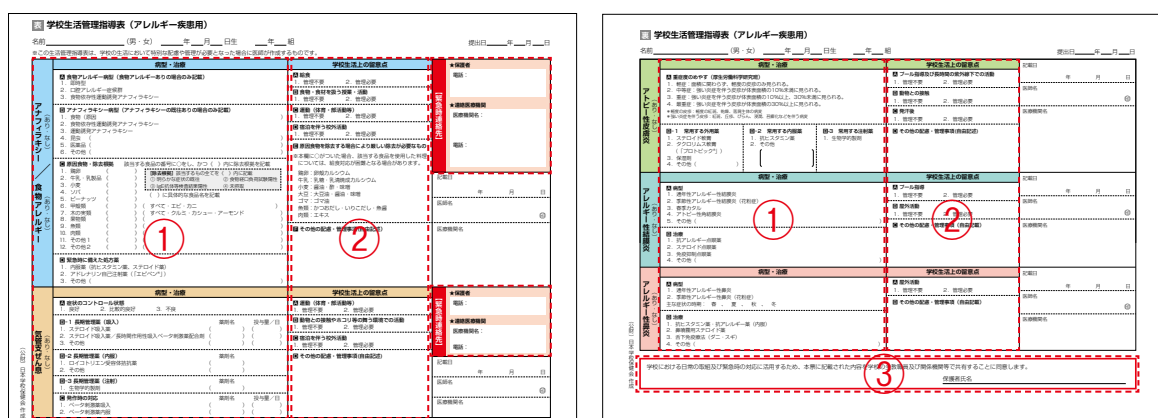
表 学校生活管理指導表（アレルギー疾患用）

名前＿＿＿＿＿＿＿＿（男・女）＿＿年＿＿月＿＿日生＿＿年＿＿組　提出日＿＿年＿＿月＿＿日

※この生活管理指導表は、学校の生活において特別な配慮や管理が必要となった場合に医師が作成するものです。

アナフィラキシー（あり・なし）／食物アレルギー（あり・なし）

病型・治療

A 食物アレルギー病型（食物アレルギーありの場合のみ記載）
1. 即時型
2. 口腔アレルギー症候群
3. 食物依存性運動誘発アナフィラキシー

B アナフィラキシー病型（アナフィラキシーの既往ありの場合のみ記載）
1. 食物（原因）
2. 食物依存性運動誘発アナフィラキシー
3. 運動誘発アナフィラキシー
4. 昆虫
5. 医薬品
6. その他

C 原因食物・除去根拠

1. 鶏卵
2. 牛乳・乳製品
3. 小麦
4. ソバ
5. ピーナッツ
6. 甲殻類（すべて・エビ・カニ）
7. 木の実類（すべて・クルミ・カシュー・アーモンド）
8. 果物類
9. 魚類
10. 肉類
11. その他1
12. その他2

D 緊急時に備えた処方薬
1. 内服薬（抗ヒスタミン薬、ステロイド薬）
2. アドレナリン自己注射薬（「エピペン®」）
3. その他

①

学校生活上の留意点

A 給食
1. 管理不要　2. 管理必要

B 食物・食材を扱う授業・活動
1. 管理不要　2. 管理必要

C 運動（体育・部活動等）
1. 管理不要　2. 管理必要

D 宿泊を伴う校外活動
1. 管理不要　2. 管理必要

E 原因食物を除去する場合により厳しい除去が必要なもの

鶏卵：卵殻カルシウム
牛乳：乳糖・乳清焼成カルシウム
小麦：醤油・酢・味噌
大豆：大豆油・醤油・味噌
ゴマ：ゴマ油
魚類：かつおだし・いりこだし・魚醤
肉類：エキス

F その他の配慮・管理事項（自由記述）

②

【緊急時連絡先】
★保護者
電話：
★連絡医療機関
医療機関名：
電話：

記載日　年　月　日
医師名
医療機関名

気管支ぜん息（あり・なし）

病型・治療

A 症状のコントロール状態
1. 良好　2. 比較的良好　3. 不良

B-1 長期管理薬（吸入）
1. ステロイド吸入薬
2. ステロイド吸入薬／長時間作用性吸入ベータ刺激薬配合剤
3. その他

B-2 長期管理薬（内服）
1. ロイコトリエン受容体拮抗薬
2. その他

B-3 長期管理薬（注射）
1. 生物学的製剤

C 発作時の対応
1. ベータ刺激薬吸入
2. ベータ刺激薬内服

学校生活上の留意点

A 運動（体育・部活動等）
1. 管理不要　2. 管理必要

B 動物との接触やホコリ等の舞う環境での活動
1. 管理不要　2. 管理必要

C 宿泊を伴う校外活動
1. 管理不要　2. 管理必要

D その他の配慮・管理事項（自由記述）

【緊急時連絡先】
★保護者
電話：
★連絡医療機関
医療機関名：
電話：

記載日　年　月　日
医師名
医療機関名

（公財）日本学校保健会作成

表 学校生活管理指導表（アレルギー疾患用）

名前＿＿＿＿＿＿＿＿（男・女）＿＿年＿＿月＿＿日生＿＿年＿＿組　提出日＿＿年＿＿月＿＿日

アトピー性皮膚炎（あり・なし）

病型・治療

A 重症度のめやす（厚生労働科学研究班）
1. 軽症：面積に関わらず、軽度の皮疹のみ見られる。
2. 中等症：強い炎症を伴う皮疹が体表面積の10%未満に見られる。
3. 重症：強い炎症を伴う皮疹が体表面積の10%以上、30%未満に見られる。
4. 最重症：強い炎症を伴う皮疹が体表面積の30%以上に見られる。

B-1 常用する外用薬
1. ステロイド軟膏
2. タクロリムス軟膏（「プロトピック®」）
3. 保湿剤
4. その他

B-2 常用する内服薬
1. 抗ヒスタミン薬
2. その他

B-3 常用する注射薬
1. 生物学的製剤

①

学校生活上の留意点

A プール指導及び長時間の紫外線下での活動
1. 管理不要　2. 管理必要

B 動物との接触
1. 管理不要　2. 管理必要

C 発汗後
1. 管理不要　2. 管理必要

D その他の配慮・管理事項（自由記載）

記載日　年　月　日
医師名
医療機関名

アレルギー性結膜炎（あり・なし）

病型・治療

A 病型
1. 通年性アレルギー性結膜炎
2. 季節性アレルギー性結膜炎（花粉症）
3. 春季カタル
4. アトピー性角結膜炎
5. その他

B 治療
1. 抗アレルギー点眼薬
2. ステロイド点眼薬
3. 免疫抑制点眼薬
4. その他

学校生活上の留意点

A プール指導
1. 管理不要　2. 管理必要

B 屋外活動
1. 管理不要　2. 管理必要

C その他の配慮・管理事項（自由記載）

②

記載日　年　月　日
医師名
医療機関名

アレルギー性鼻炎（あり・なし）

病型・治療

A 病型
1. 通年性アレルギー性鼻炎
2. 季節性アレルギー性鼻炎（花粉症）
主な症状の時期：春、夏、秋、冬

B 治療
1. 抗ヒスタミン薬・抗アレルギー薬（内服）
2. 鼻噴霧用ステロイド薬
3. 舌下免疫療法（ダニ・スギ）
4. その他

学校生活上の留意点

A 屋外活動
1. 管理不要　2. 管理必要

B その他の配慮・管理事項（自由記載）

記載日　年　月　日
医師名
医療機関名

（公財）日本学校保健会作成

学校における日常の取組及び緊急時の対応に活用するため、本票に記載された内容を学校の全教職員及び関係機関等で共有することに同意します。
保護者氏名

③